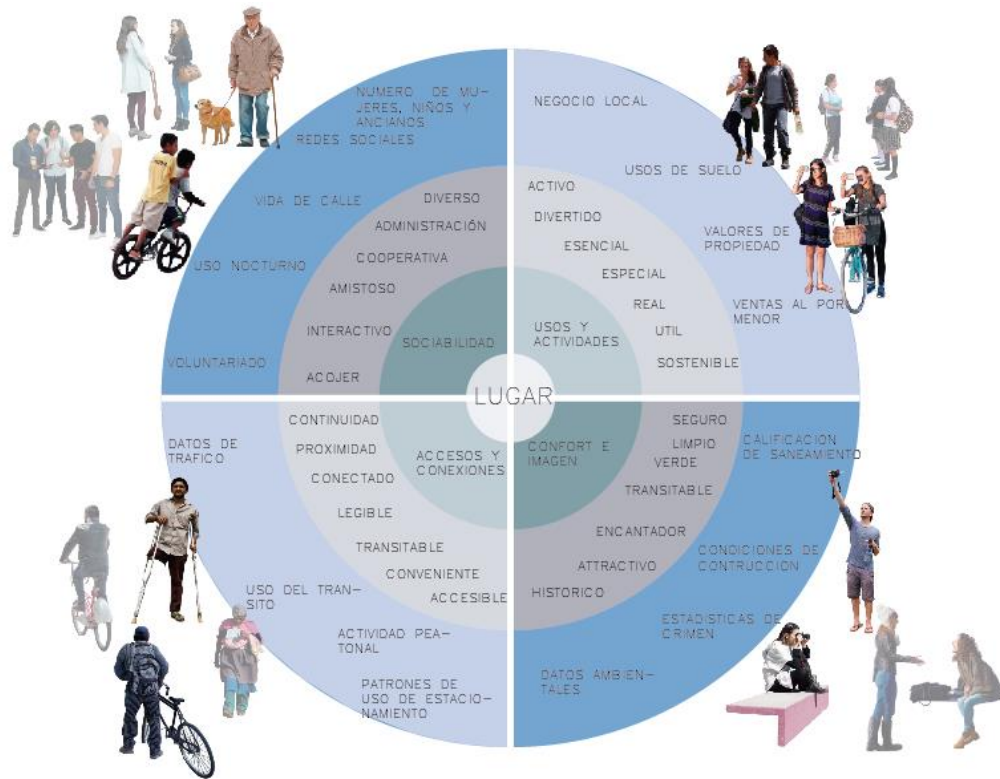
LUGAR

NUMERO DE MUJERES, NIÑOS Y ANCIANOS
REDES SOCIALES
VIDA DE CALLE
USO NOCTURNO
VOLUNTARIADO
DIVERSO
ADMINISTRACIÓN
COOPERATIVA
AMISTOSO
INTERACTIVO
ACOJER
SOCIABILIDAD

NEGOCIO LOCAL
USOS DE SUELO
VALORES DE PROPIEDAD
VENTAS AL POR MENOR
ACTIVO
DIVERTIDO
ESENCIAL
ESPECIAL
REAL
UTIL
SOSTENIBLE
USOS Y ACTIVIDADES

DATOS DE TRAFICO
USO DEL TRANSITO
ACTIVIDAD PEATONAL
PATRONES DE USO DE ESTACIONAMIENTO
CONTINUIDAD
PROXIMIDAD
CONECTADO
LEGIBLE
TRANSITABLE
CONVENIENTE
ACCESIBLE
ACCESOS Y CONEXIONES

CONFORT E IMAGEN
SEGURO
LIMPIO
VERDE
TRANSITABLE
ENCANTADOR
ATTRACTIVO
HISTORICO
CALIFICACION DE SANEAMIENTO
CONDICIONES DE CONTRUCCION
ESTADISTICAS DE CRIMEN
DATOS AMBIENTALES